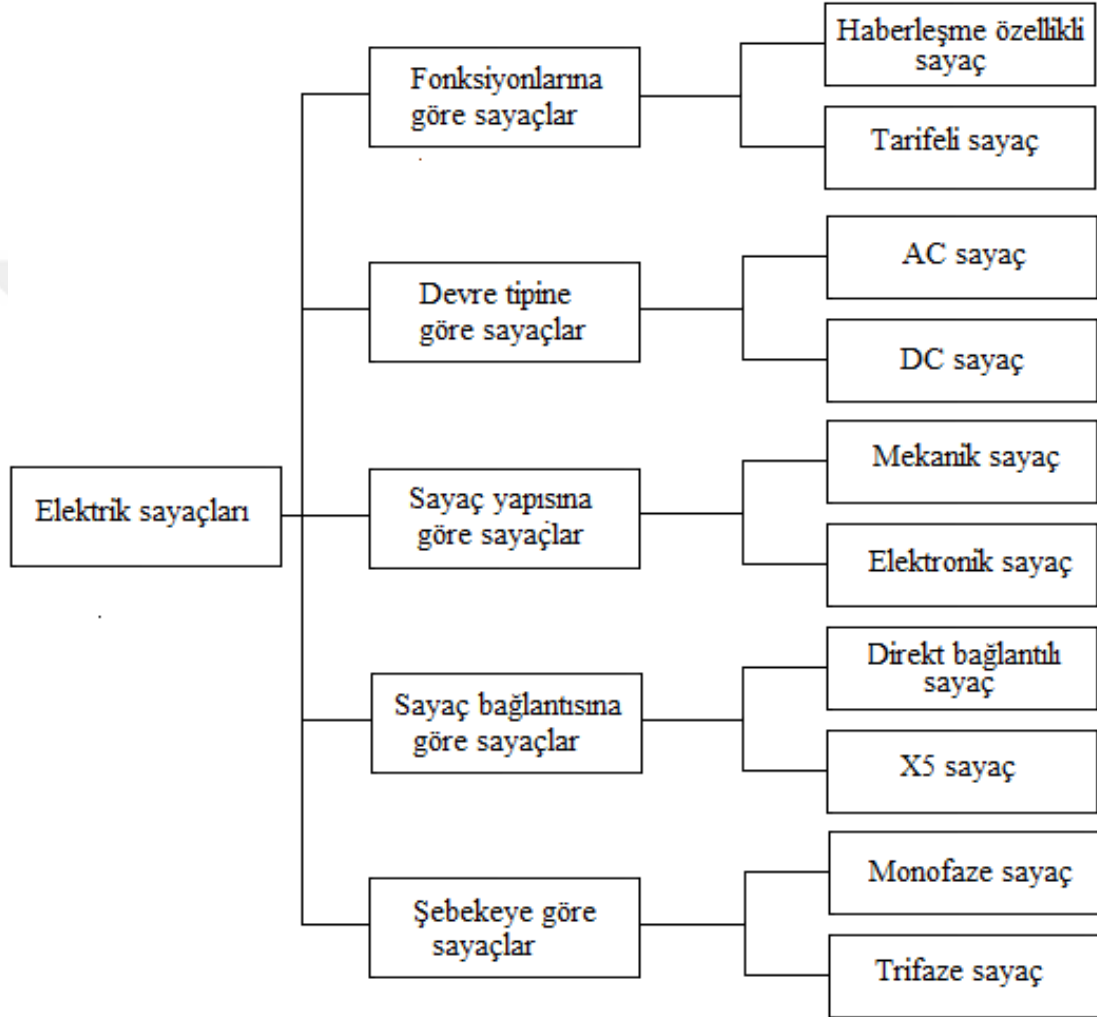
Elektrik sayaçları

Fonksiyonlarına göre sayaçlar

Haberleşme özellikli sayaç

Tarifeli sayaç

Devre tipine göre sayaçlar

AC sayaç

DC sayaç

Sayaç yapısına göre sayaçlar

Mekanik sayaç

Elektronik sayaç

Sayaç bağlantısına göre sayaçlar

Direkt bağlantılı sayaç

X5 sayaç

Şebekeye göre sayaçlar

Monofaze sayaç

Trifaze sayaç